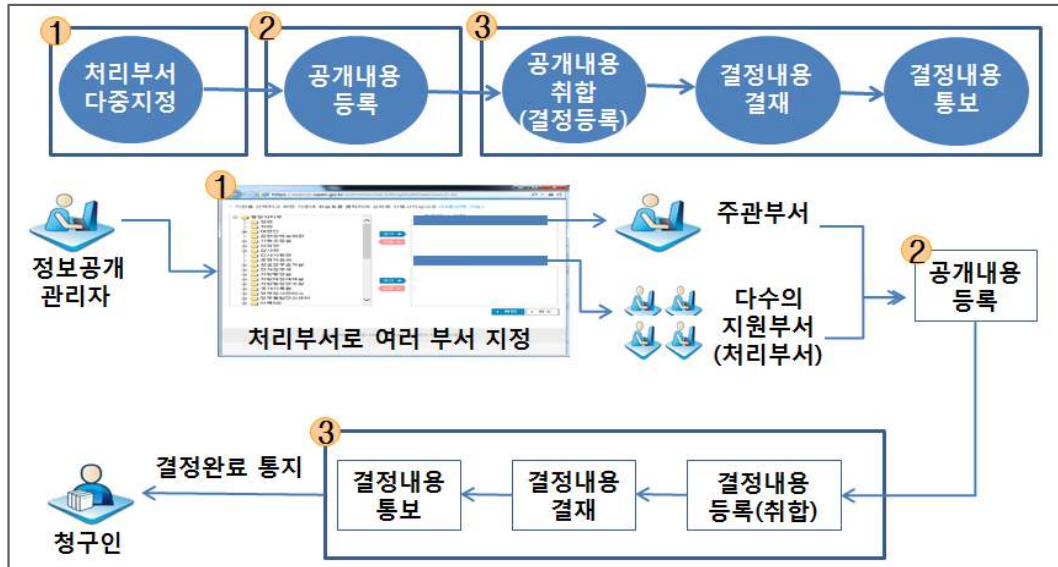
1
처리부서 다중지정

2
공개내용 등록

3
공개내용 취합 (결정등록)

결정내용 결재

결정내용 통보

1
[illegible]

처리부서로 여러 부서 지정

정보공개 관리자

주관부서

다수의 지원부서 (처리부서)

2
공개내용 등록

3
결정내용 등록(취합)

결정내용 결재

결정내용 통보

결정완료 통지

청구인